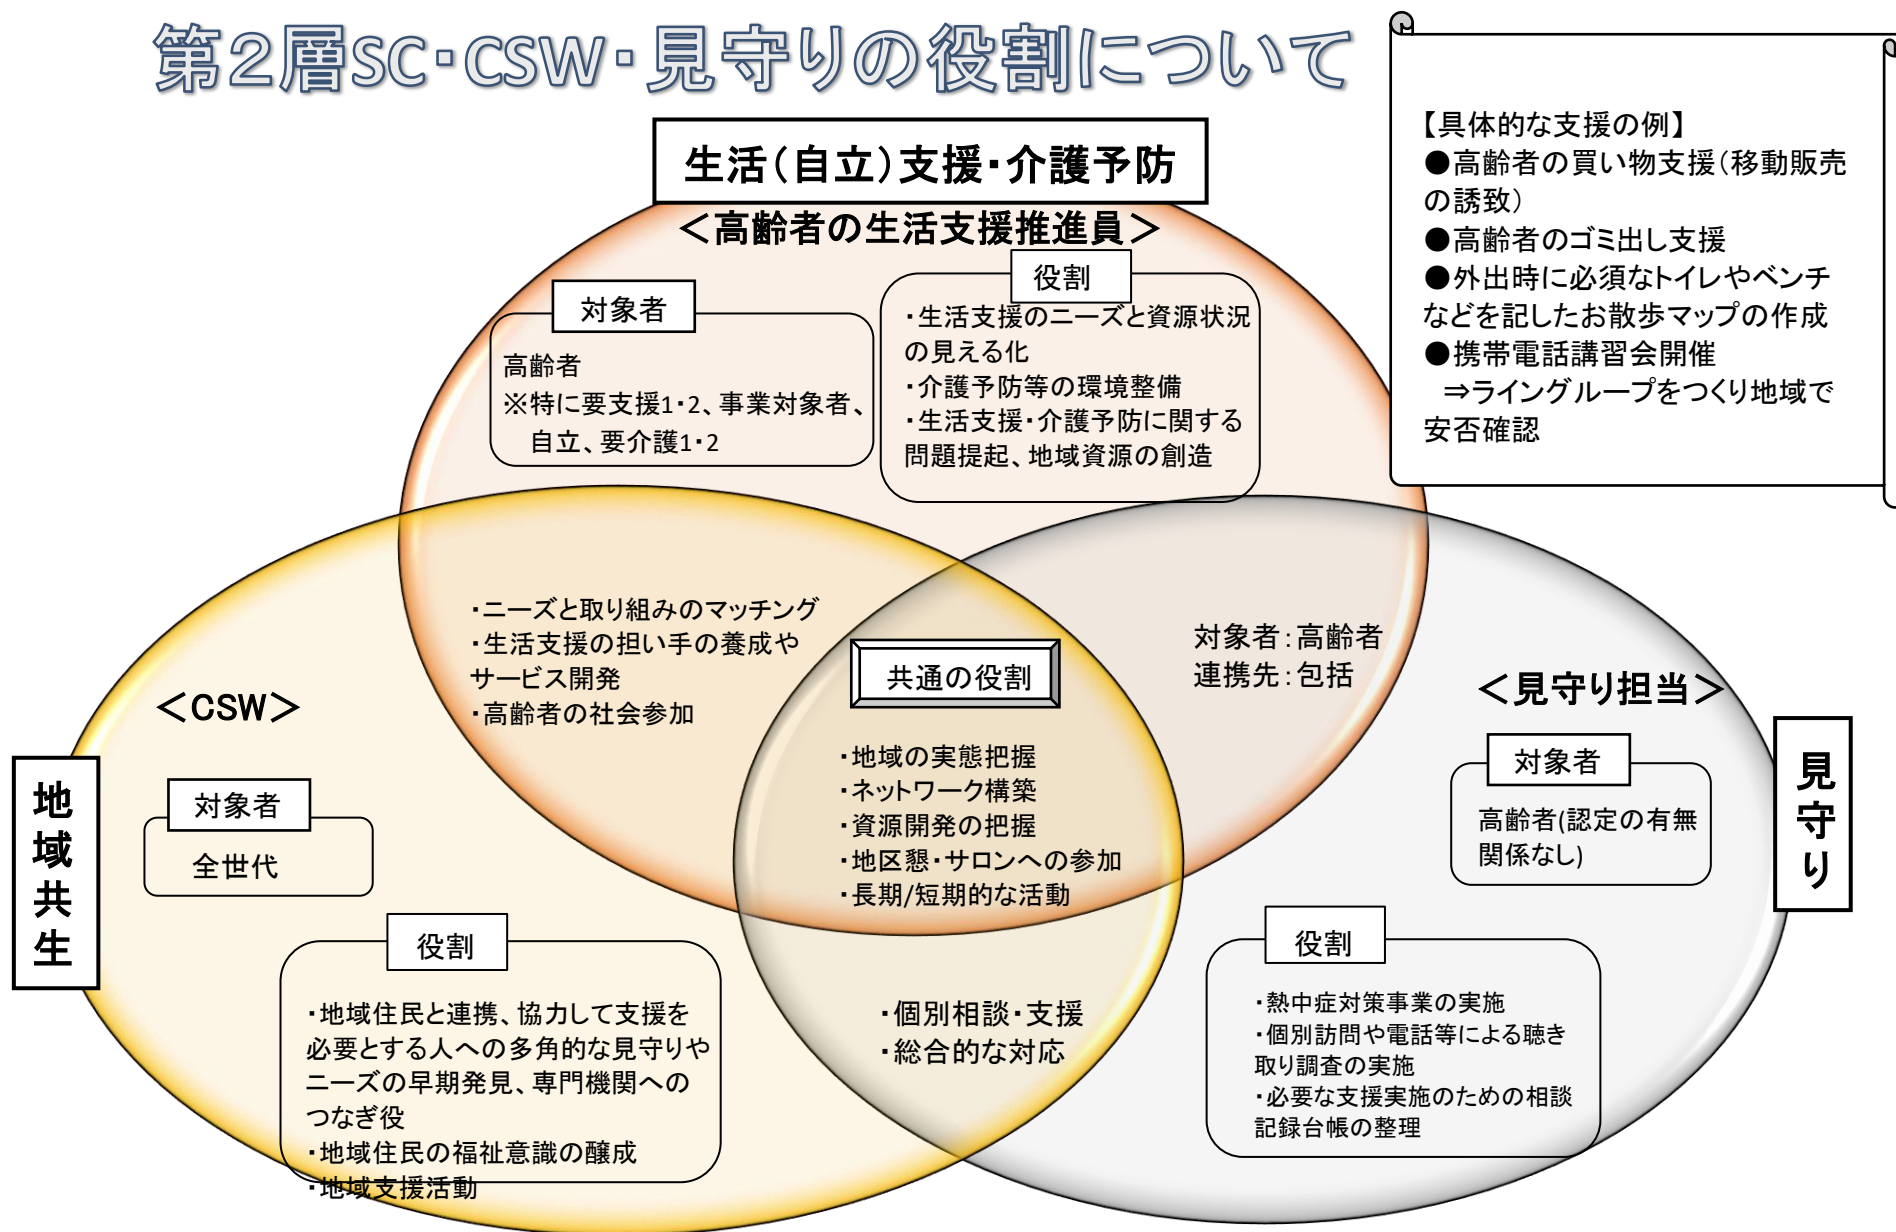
第2層SC･CSW･見守りの役割について

【具体的な支援の例】
●高齢者の買い物支援（移動販売の誘致）
●高齢者のゴミ出し支援
●外出時に必須なトイレやベンチなどを記したお散歩マップの作成
●携帯電話講習会開催
⇒ライングループをつくり地域で安否確認

生活（自立）支援･介護予防

＜高齢者の生活支援推進員＞

対象者
高齢者
※特に要支援1･2、事業対象者、自立、要介護1･2

役割
･生活支援のニーズと資源状況の見える化
･介護予防等の環境整備
･生活支援･介護予防に関する問題提起、地域資源の創造

･ニーズと取り組みのマッチング
･生活支援の担い手の養成やサービス開発
･高齢者の社会参加

対象者：高齢者
連携先：包括

共通の役割
･地域の実態把握
･ネットワーク構築
･資源開発の把握
･地区懇･サロンへの参加
･長期/短期的な活動

地域共生

＜CSW＞

対象者
全世代

役割
･地域住民と連携、協力して支援を必要とする人への多角的な見守りやニーズの早期発見、専門機関へのつなぎ役
･地域住民の福祉意識の醸成
･地域支援活動

･個別相談･支援
･総合的な対応

見守り

＜見守り担当＞

対象者
高齢者(認定の有無関係なし)

役割
･熱中症対策事業の実施
･個別訪問や電話等による聴き取り調査の実施
･必要な支援実施のための相談記録台帳の整理